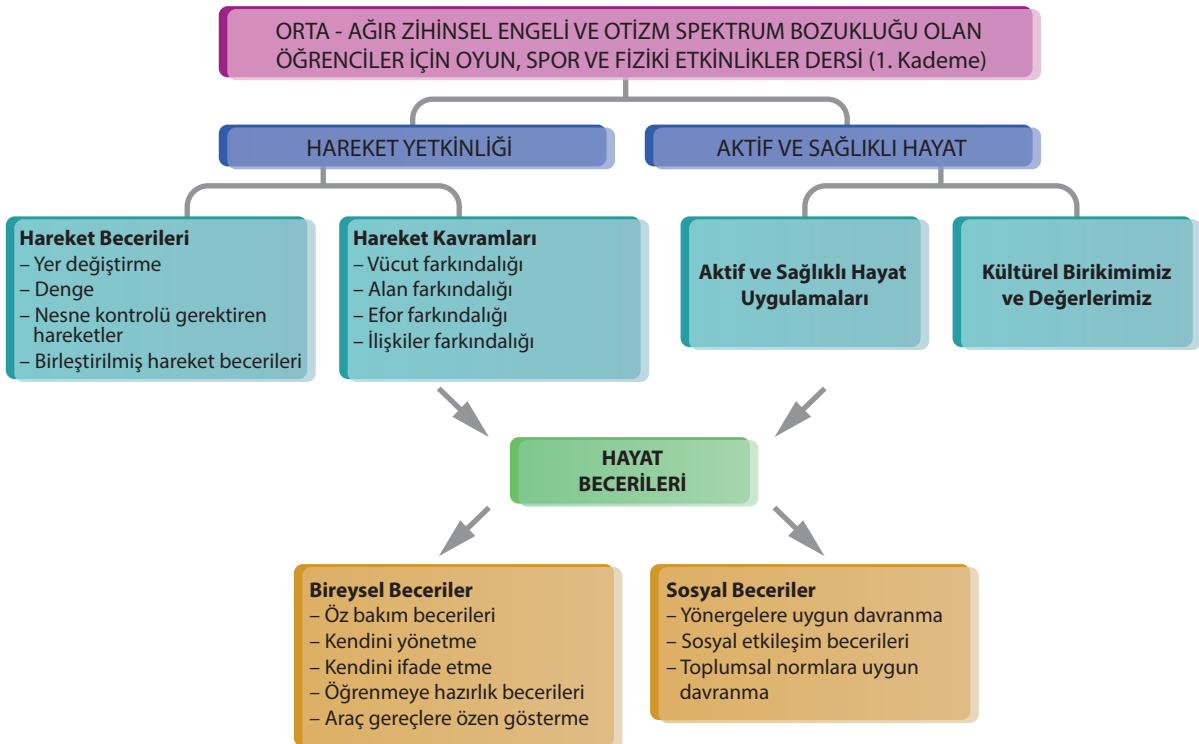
ORTA - AĞIR ZİHİNSEL ENGELİ VE OTİZM SPEKTRUM BOZUKLUĞU OLAN ÖĞRENCİLER İÇİN OYUN, SPOR VE FİZİKİ ETKİNLİKLER DERSİ (1. Kademe)

HAREKET YETKİNLİĞİ

AKTİF VE SAĞLIKLI HAYAT

Hareket Becerileri
– Yer değiştirme
– Denge
– Nesne kontrolü gerektiren hareketler
– Birleştirilmiş hareket becerileri

Hareket Kavramları
– Vücut farkındalığı
– Alan farkındalığı
– Efor farkındalığı
– İlişkiler farkındalığı

Aktif ve Sağlıklı Hayat Uygulamaları

Kültürel Birikimimiz ve Değerlerimiz

HAYAT BECERİLERİ

Bireysel Beceriler
– Öz bakım becerileri
– Kendini yönetme
– Kendini ifade etme
– Öğrenmeye hazırlık becerileri
– Araç gereçlere özen gösterme

Sosyal Beceriler
– Yönergelere uygun davranma
– Sosyal etkileşim becerileri
– Toplumsal normlara uygun davranma